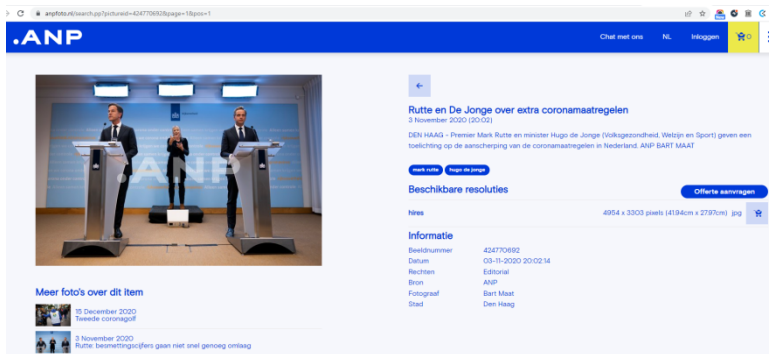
anpfoto.nl/search.pp?pictureid=424770692&page=1&pos=1

.ANP

Chat met ons NL Inloggen 0

.ANP

←

Rutte en De Jonge over extra coronamaatregelen
3 November 2020 (20:02)

DEN HAAG - Premier Mark Rutte en minister Hugo de Jonge (Volksgezondheid, Welzijn en Sport) geven een toelichting op de aanscherping van de coronamaatregelen in Nederland. ANP BART MAAT

mark rutte hugo de jonge

Beschikbare resoluties

Offerte aanvragen

hires 4954 x 3303 pixels (41.94cm x 27.97cm) jpg

Informatie

| | |
|---|---|
| Beeldnummer | 424770692 |
| Datum | 03-11-2020 20:02:14 |
| Rechten | Editorial |
| Bron | ANP |
| Fotograaf | Bart Maat |
| Stad | Den Haag |

Meer foto's over dit item

15 December 2020
Tweede coronagolf

3 November 2020
Rutte: besmettingscijfers gaan niet snel genoeg omlaag